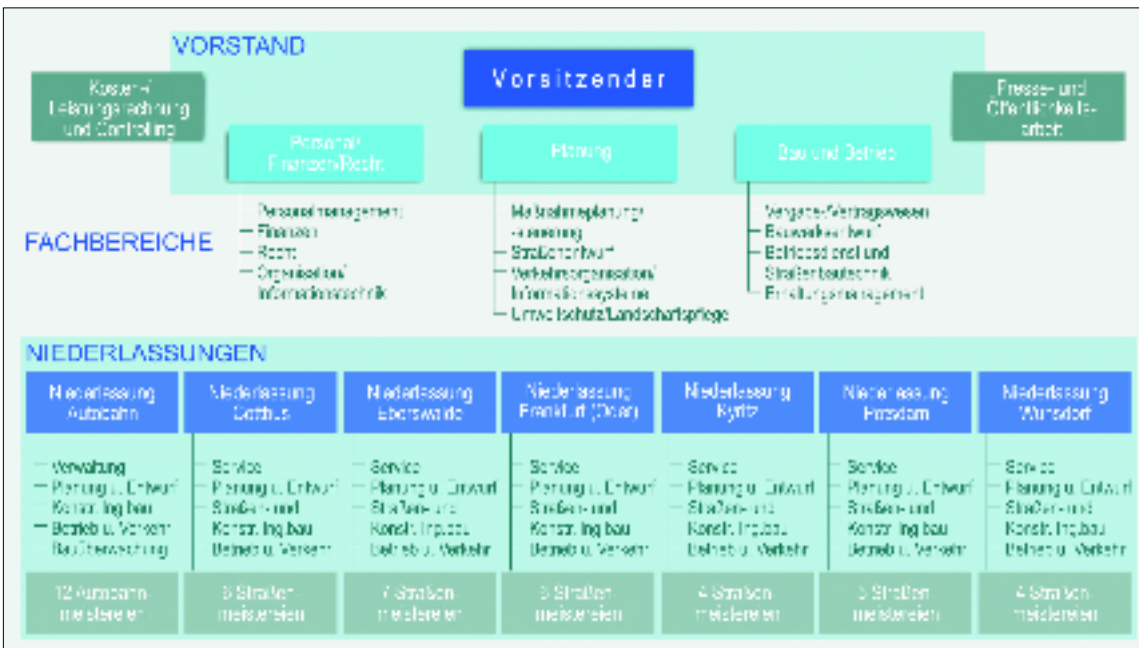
VORSTAND

Vorsitzender

Kosten-/ Leistungsrechnung und Controlling

Presse- und Öffentlichkeitsarbeit

Personal/ Finanzen/Recht

Planung

Bau und Betrieb

FACHBEREICHE

Personalmanagement
Finanzen
Recht
Organisation/ Informationstechnik

Maßnahmeplanung/ -steuerung
Straßenentwurf
Verkehrsorganisation/ Informationssysteme
Umweltschutz/Landschaftspflege

Vergabe-/Vertragswesen
Bauwerkstechnik
Betriebsdienst und Straßenbautechnik
Erhaltungsmanagement

NIEDERLASSUNGEN

| Niederlassung Autobahn | Niederlassung Cottbus | Niederlassung Eberswalde | Niederlassung Frankfurt (Oder) | Niederlassung Kyritz | Niederlassung Potsdam | Niederlassung Wünsdorf |
|---|---|---|---|---|---|---|
| Verwaltung<br>Planung u. Entwurf<br>Konstr. Ingbau<br>Betrieb u. Verkehr<br>Bauüberwachung | Service<br>Planung u. Entwurf<br>Straßen- und Konstr. Ingbau<br>Betrieb u. Verkehr | Service<br>Planung u. Entwurf<br>Straßen- und Konstr. Ingbau<br>Betrieb u. Verkehr | Service<br>Planung u. Entwurf<br>Straßen- und Konstr. Ingbau<br>Betrieb u. Verkehr | Service<br>Planung u. Entwurf<br>Straßen- und Konstr. Ingbau<br>Betrieb u. Verkehr | Service<br>Planung u. Entwurf<br>Straßen- und Konstr. Ingbau<br>Betrieb u. Verkehr | Service<br>Planung u. Entwurf<br>Straßen- und Konstr. Ingbau<br>Betrieb u. Verkehr |
| 12 Autobahnmeistereien | 8 Straßenmeistereien | 7 Straßenmeistereien | 6 Straßenmeistereien | 4 Straßenmeistereien | 5 Straßenmeistereien | 4 Straßenmeistereien |